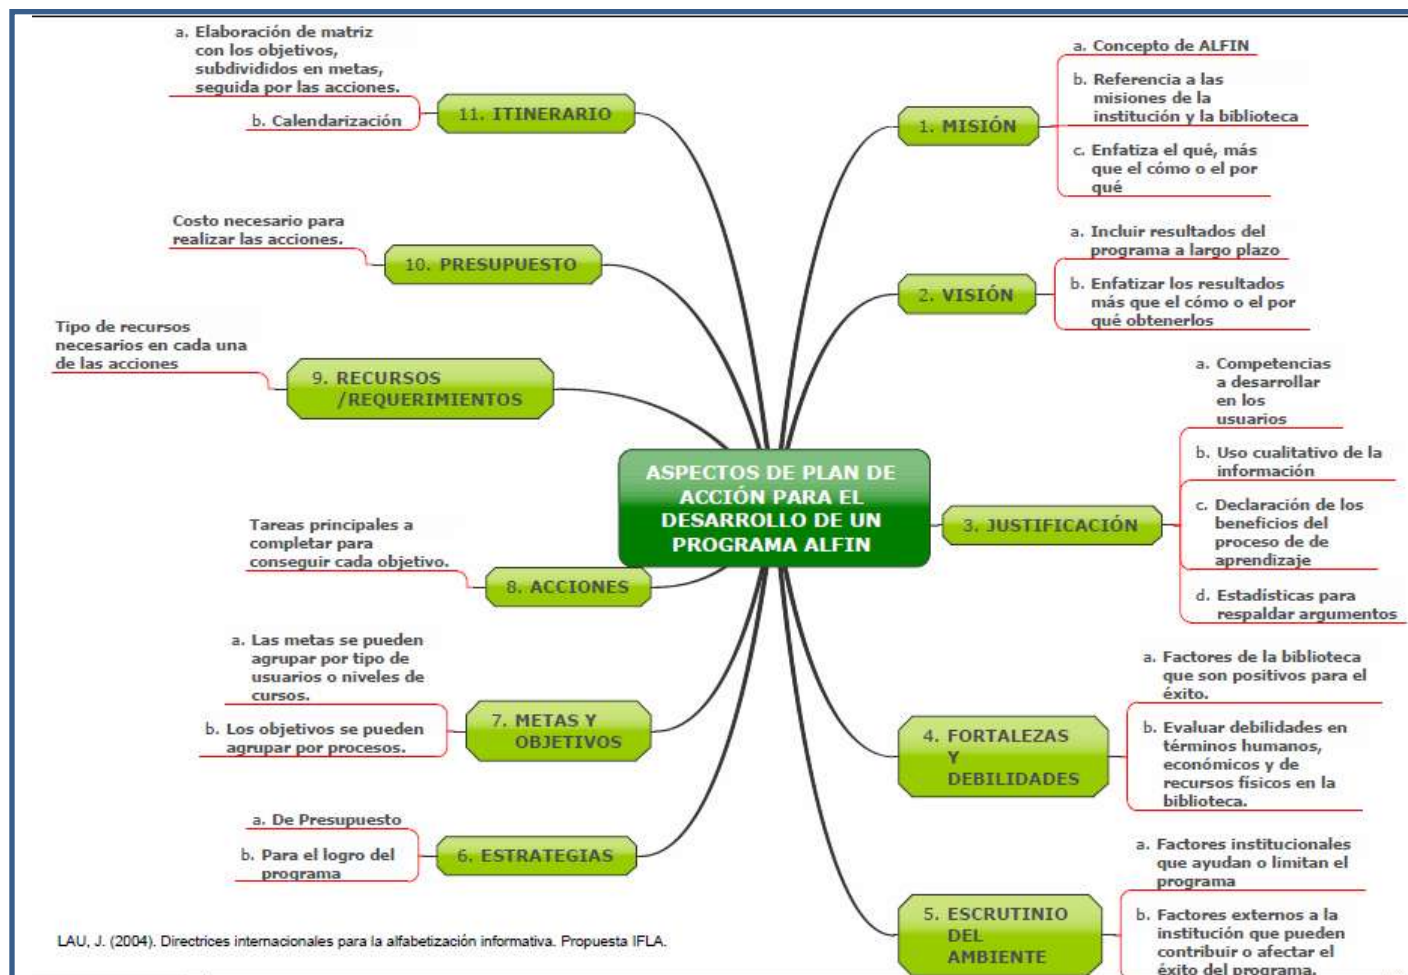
ASPECTOS DE PLAN DE ACCIÓN PARA EL DESARROLLO DE UN PROGRAMA ALFIN

1. MISIÓN
a. Concepto de ALFIN
b. Referencia a las misiones de la institución y la biblioteca
c. Enfatiza el qué, más que el cómo o el por qué

2. VISIÓN
a. Incluir resultados del programa a largo plazo
b. Enfatizar los resultados más que el cómo o el por qué obtenerlos

3. JUSTIFICACIÓN
a. Competencias a desarrollar en los usuarios
b. Uso cualitativo de la información
c. Declaración de los beneficios del proceso de de aprendizaje
d. Estadísticas para respaldar argumentos

4. FORTALEZAS Y DEBILIDADES
a. Factores de la biblioteca que son positivos para el éxito.
b. Evaluar debilidades en términos humanos, económicos y de recursos físicos en la biblioteca.

5. ESCRUTINIO DEL AMBIENTE
a. Factores institucionales que ayudan o limitan el programa
b. Factores externos a la institución que pueden contribuir o afectar el éxito del programa.

6. ESTRATEGIAS
a. De Presupuesto
b. Para el logro del programa

7. METAS Y OBJETIVOS
a. Las metas se pueden agrupar por tipo de usuarios o niveles de cursos.
b. Los objetivos se pueden agrupar por procesos.

8. ACCIONES
Tareas principales a completar para conseguir cada objetivo.

9. RECURSOS /REQUERIMIENTOS
Tipo de recursos necesarios en cada una de las acciones

10. PRESUPUESTO
Costo necesario para realizar las acciones.

11. ITINERARIO
a. Elaboración de matriz con los objetivos, subdivididos en metas, seguida por las acciones.
b. Calendarización

LAU, J. (2004). Directrices internacionales para la alfabetización informativa. Propuesta IFLA.